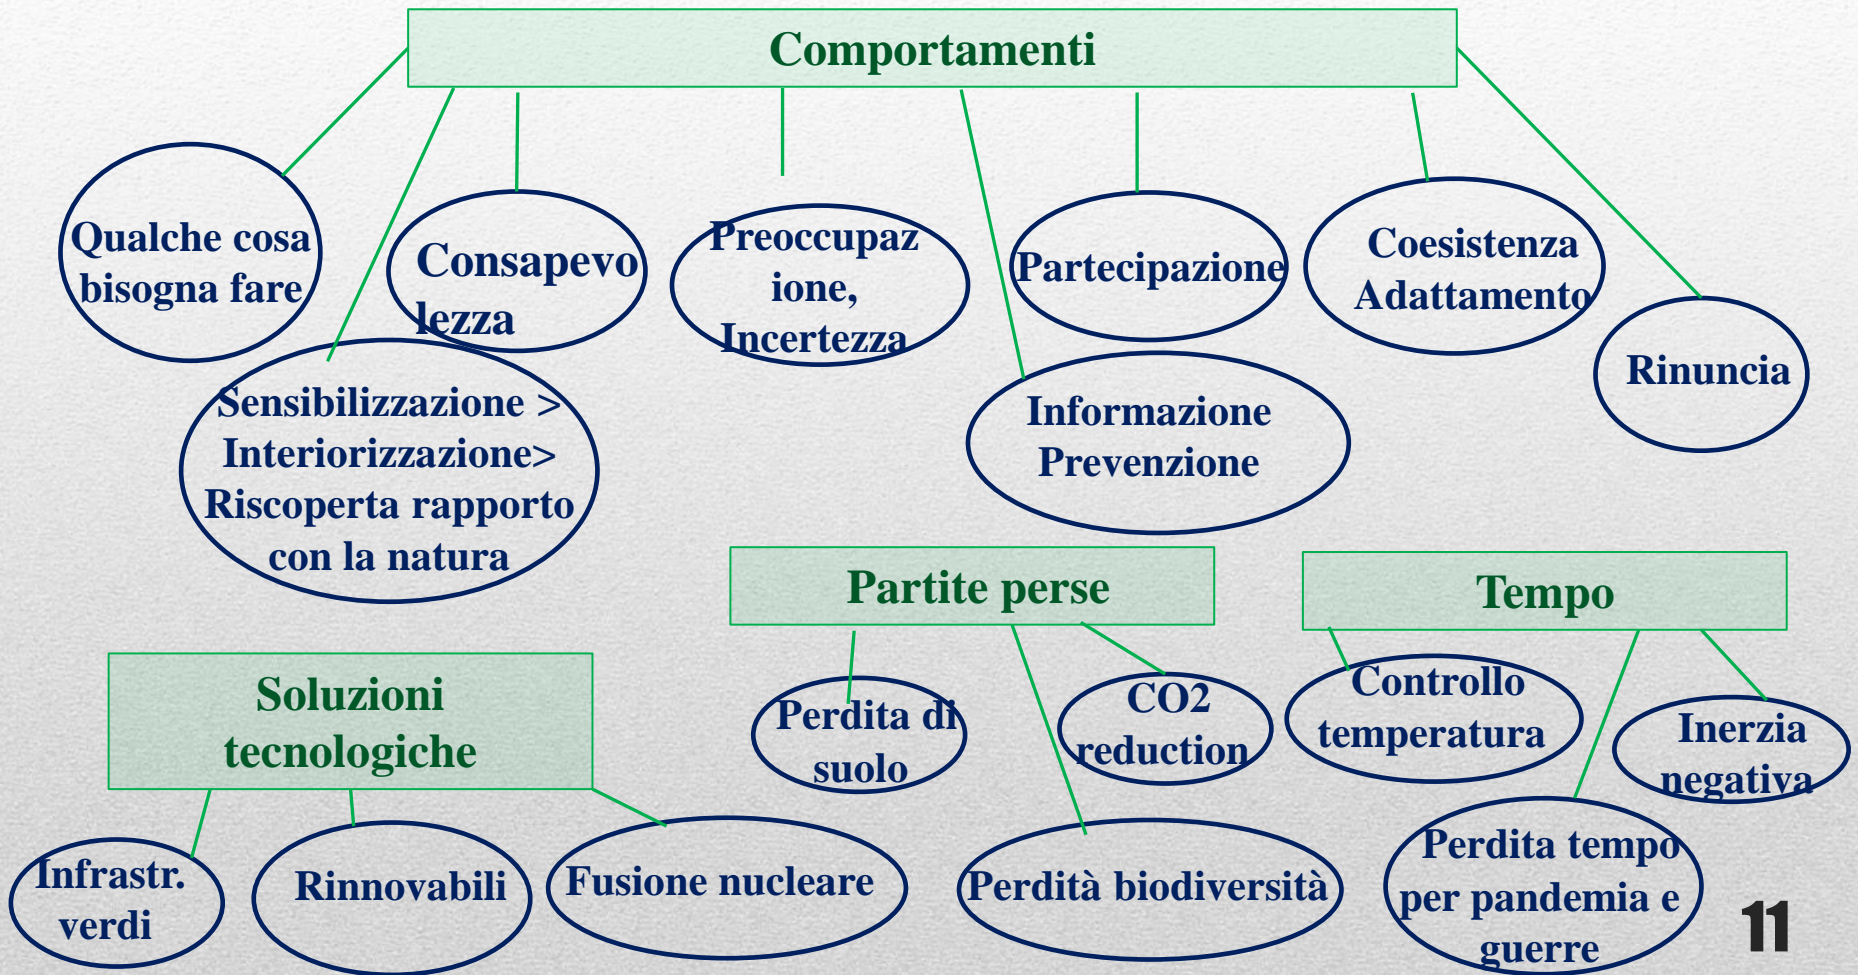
Comportamenti

Qualche cosa bisogna fare

Consapevo lezza

Preoccupaz ione, Incertezza

Partecipazione

Coesistenza Adattamento

Rinuncia

Sensibilizzazione > Interiorizzazione> Riscoperta rapporto con la natura

Informazione Prevenzione

Partite perse

Perdita di suolo

CO2 reduction

Perdità biodiversità

Tempo

Controllo temperatura

Inerzia negativa

Perdita tempo per pandemia e guerre

Soluzioni tecnologiche

Infrastr. verdi

Rinnovabili

Fusione nucleare

11